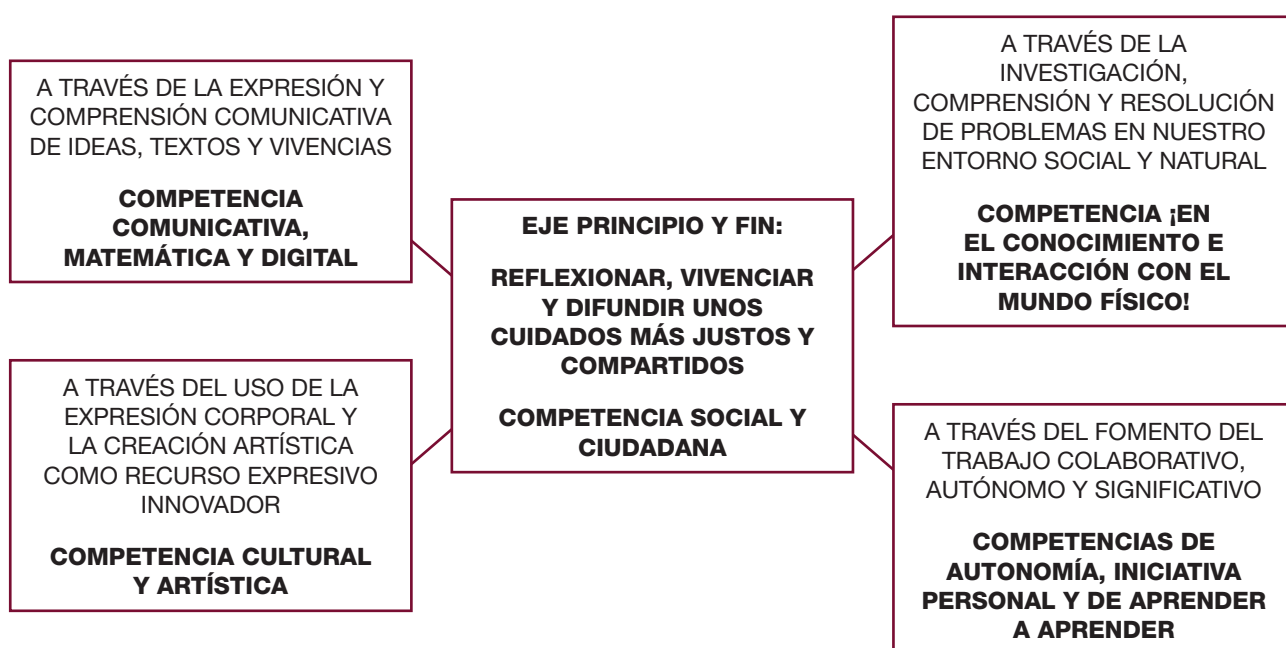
A TRAVÉS DE LA EXPRESIÓN Y COMPRENSIÓN COMUNICATIVA DE IDEAS, TEXTOS Y VIVENCIAS

**COMPETENCIA COMUNICATIVA, MATEMÁTICA Y DIGITAL**

A TRAVÉS DE LA INVESTIGACIÓN, COMPRENSIÓN Y RESOLUCIÓN DE PROBLEMAS EN NUESTRO ENTORNO SOCIAL Y NATURAL

**COMPETENCIA ¡EN EL CONOCIMIENTO E INTERACCIÓN CON EL MUNDO FÍSICO!**

**EJE PRINCIPIO Y FIN:**

**REFLEXIONAR, VIVENCIAR Y DIFUNDIR UNOS CUIDADOS MÁS JUSTOS Y COMPARTIDOS**

**COMPETENCIA SOCIAL Y CIUDADANA**

A TRAVÉS DEL USO DE LA EXPRESIÓN CORPORAL Y LA CREACIÓN ARTÍSTICA COMO RECURSO EXPRESIVO INNOVADOR

**COMPETENCIA CULTURAL Y ARTÍSTICA**

A TRAVÉS DEL FOMENTO DEL TRABAJO COLABORATIVO, AUTÓNOMO Y SIGNIFICATIVO

**COMPETENCIAS DE AUTONOMÍA, INICIATIVA PERSONAL Y DE APRENDER A APRENDER**